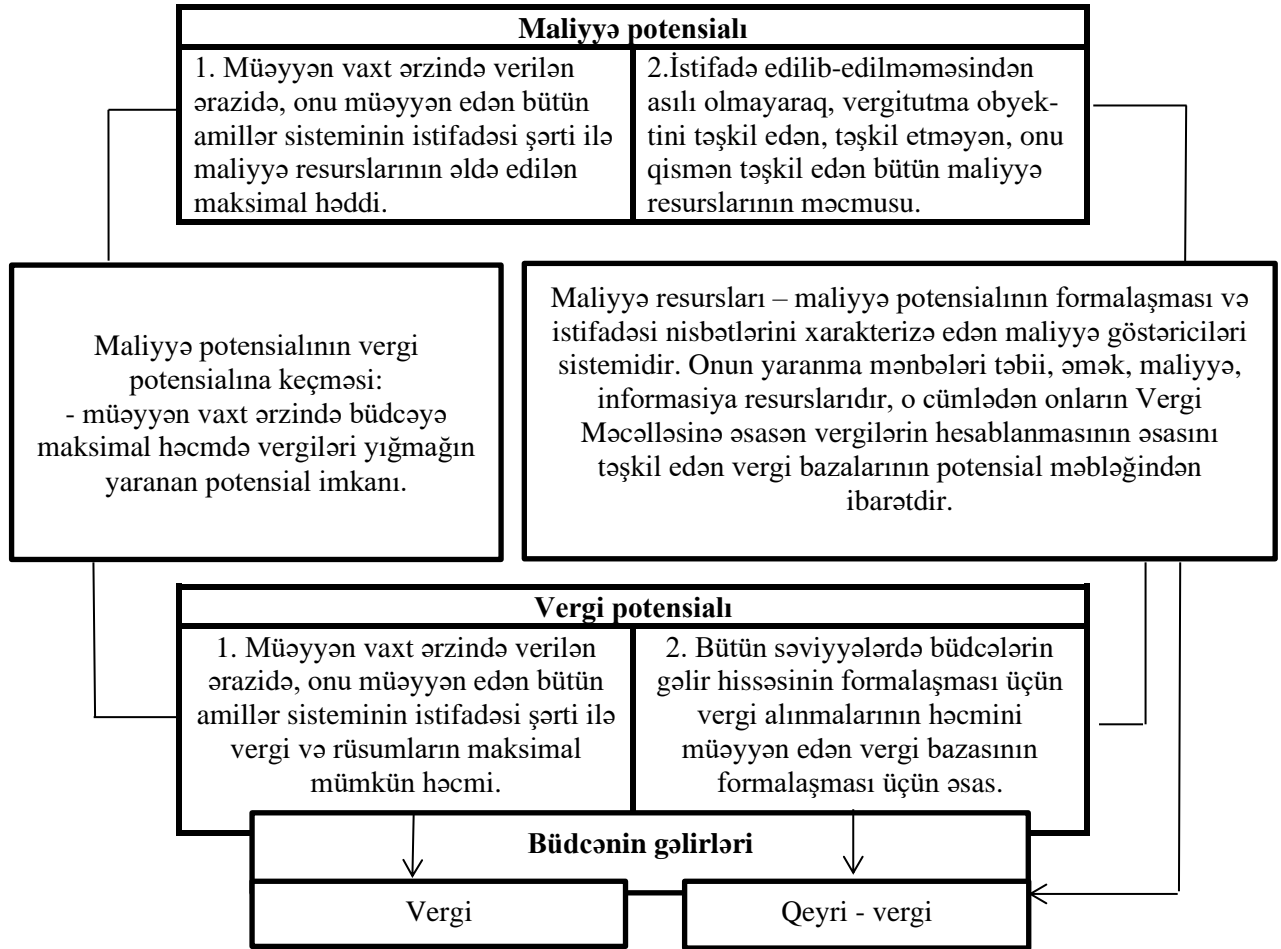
Maliyyə potensialı

1. Müəyyən vaxt ərzində verilən ərazidə, onu müəyyən edən bütün amillər sisteminin istifadəsi şərti ilə maliyyə resurslarının əldə edilən maksimal həddi.

2.İstifadə edilib-edilməməsindən asılı olmayaraq, vergitutma obyektini təşkil edən, təşkil etməyən, onu qismən təşkil edən bütün maliyyə resurslarının məcmusu.

Maliyyə potensialının vergi potensialına keçməsi:
- müəyyən vaxt ərzində büdcəyə maksimal həcmdə vergiləri yığmağın yaranan potensial imkanı.

Maliyyə resursları – maliyyə potensialının formalaşması və istifadəsi nisbətlərini xarakterizə edən maliyyə göstəriciləri sistemidir. Onun yaranma mənbələri təbii, əmək, maliyyə, informasiya resurslarıdır, o cümlədən onların Vergi Məcəlləsinə əsasən vergilərin hesablanmasının əsasını təşkil edən vergi bazalarının potensial məbləğindən ibarətdir.

Vergi potensialı

1. Müəyyən vaxt ərzində verilən ərazidə, onu müəyyən edən bütün amillər sisteminin istifadəsi şərti ilə vergi və rüsumların maksimal mümkün həcmi.

2. Bütün səviyyələrdə büdcələrin gəlir hissəsinin formalaşması üçün vergi alınmalarının həcmini müəyyən edən vergi bazasının formalaşması üçün əsas.

Büdcənin gəlirləri

Vergi

Qeyri - vergi